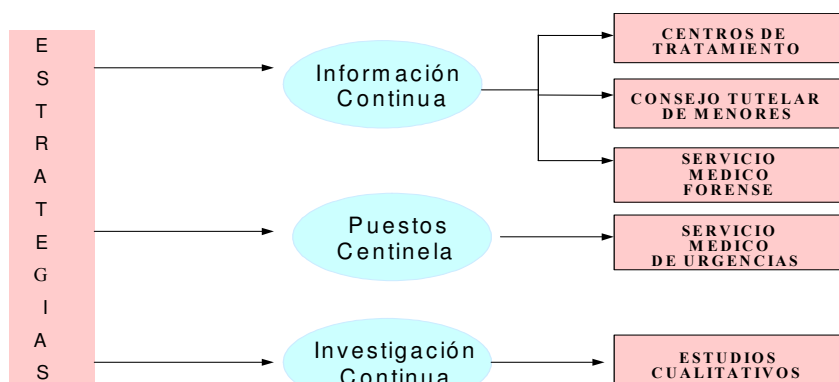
E
S
T
R
A
T
E
G
I
A
S

Información Continua

CENTROS DE TRATAMIENTO

CONSEJO TUTELAR DE MENORES

SERVICIO MEDICO FORENSE

Puestos Centinela

SERVICIO MEDICO DE URGENCIAS

Investigación Continua

ESTUDIOS CUALITATIVOS